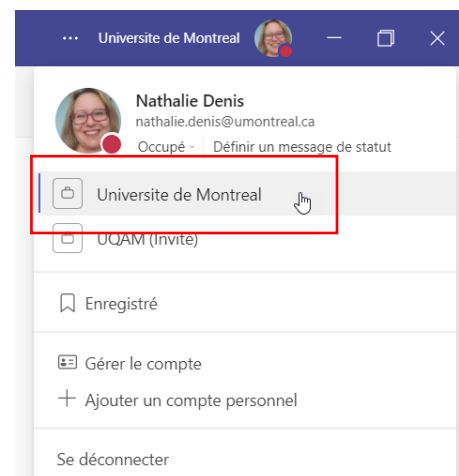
··· Universite de Montreal

Nathalie Denis
nathalie.denis@umontreal.ca
Occupé ˅ Définir un message de statut

Universite de Montreal

UQAM (Invité)

Enregistré

Gérer le compte
+ Ajouter un compte personnel

Se déconnecter